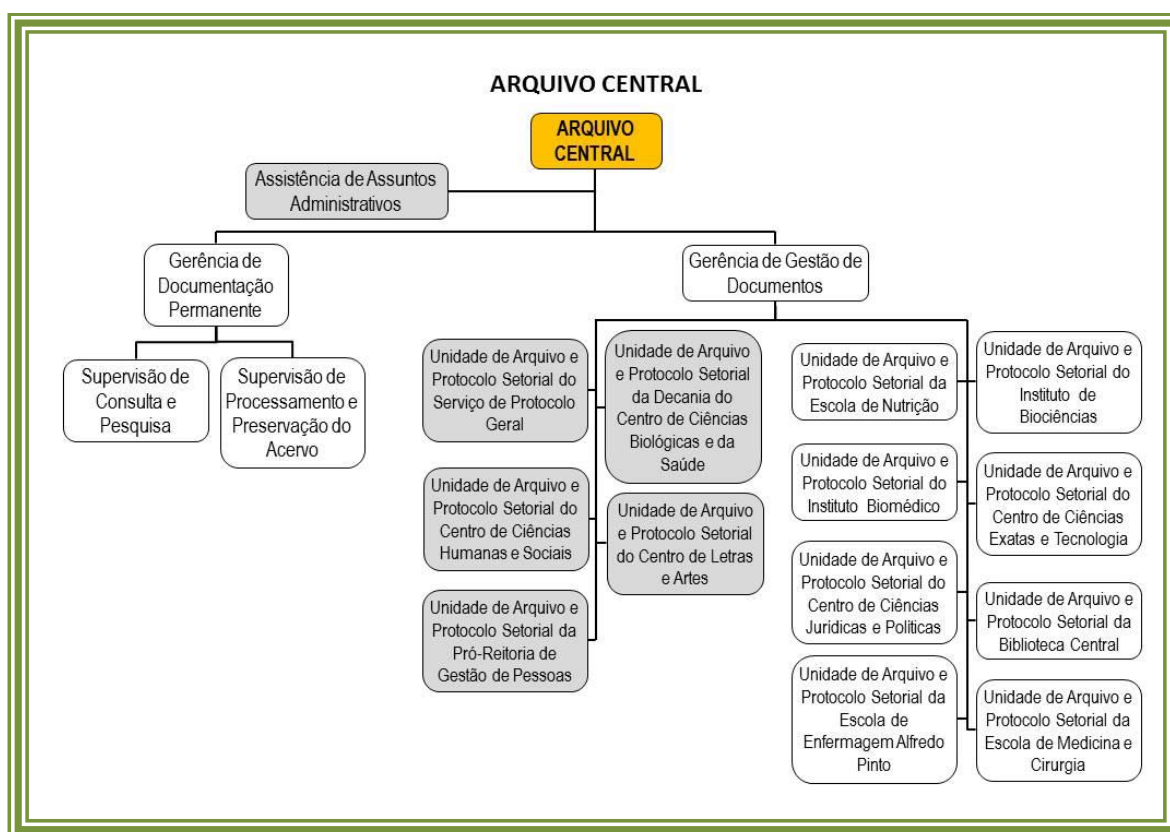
ARQUIVO CENTRAL

ARQUIVO CENTRAL

Assistência de Assuntos Administrativos

Gerência de Documentação Permanente

Gerência de Gestão de Documentos

Supervisão de Consulta e Pesquisa

Supervisão de Processamento e Preservação do Acervo

Unidade de Arquivo e Protocolo Setorial do Serviço de Protocolo Geral

Unidade de Arquivo e Protocolo Setorial da Decania do Centro de Ciências Biológicas e da Saúde

Unidade de Arquivo e Protocolo Setorial do Centro de Ciências Humanas e Sociais

Unidade de Arquivo e Protocolo Setorial do Centro de Letras e Artes

Unidade de Arquivo e Protocolo Setorial da Pró-Reitoria de Gestão de Pessoas

Unidade de Arquivo e Protocolo Setorial da Escola de Nutrição

Unidade de Arquivo e Protocolo Setorial do Instituto de Biociências

Unidade de Arquivo e Protocolo Setorial do Instituto Biomédico

Unidade de Arquivo e Protocolo Setorial do Centro de Ciências Exatas e Tecnologia

Unidade de Arquivo e Protocolo Setorial do Centro de Ciências Jurídicas e Políticas

Unidade de Arquivo e Protocolo Setorial da Biblioteca Central

Unidade de Arquivo e Protocolo Setorial da Escola de Enfermagem Alfredo Pinto

Unidade de Arquivo e Protocolo Setorial da Escola de Medicina e Cirurgia